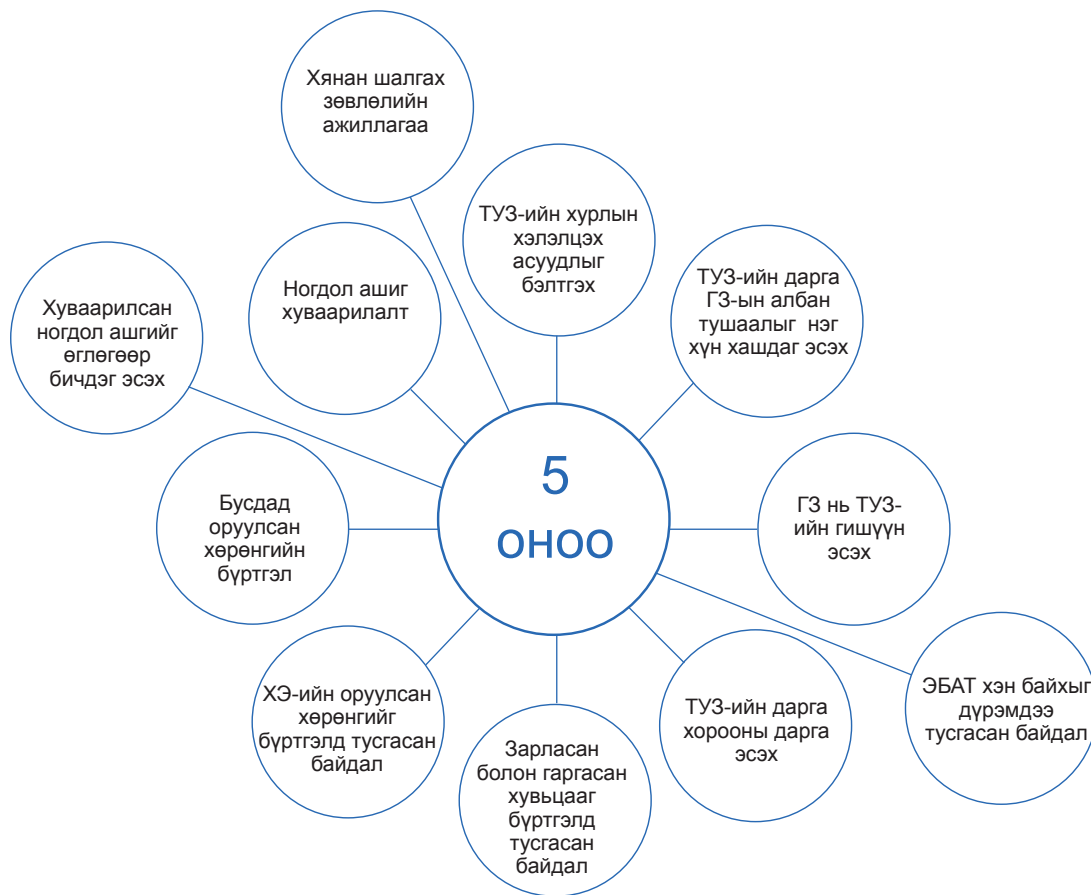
Хянан шалгах зөвлөлийн ажиллагаа

ТУЗ-ийн хурлын хэлэлцэх асуудлыг бэлтгэх

ТУЗ-ийн дарга ГЗ-ын албан тушаалыг нэг хүн хашдаг эсэх

Ногдол ашиг хуваарилалт

Хуваарилсан ногдол ашгийг өглөгөөр бичдэг эсэх

5
оноо

Бусдад оруулсан хөрөнгийн бүртгэл

ГЗ нь ТУЗ-ийн гишүүн эсэх

ЭБАТ хэн байхыг дүрэмдээ тусгасан байдал

ТУЗ-ийн дарга хорооны дарга эсэх

Зарласан болон гаргасан хувьцааг бүртгэлд тусгасан байдал

ХЭ-ийн оруулсан хөрөнгийг бүртгэлд тусгасан байдал